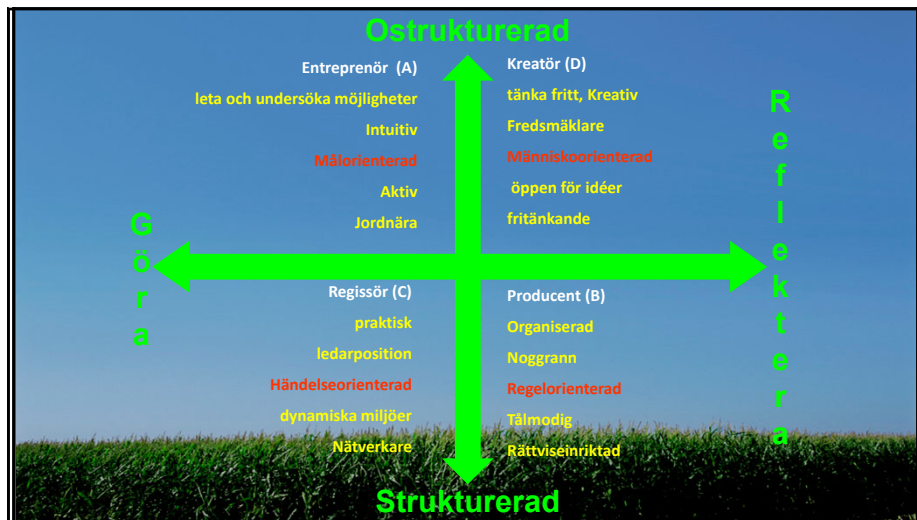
Ostrukturerad

Entreprenör (A)
leta och undersöka möjligheter
Intuitiv
Målorienterad
Aktiv
Jordnära

Kreatör (D)
tänka fritt, Kreativ
Fredsmäklare
Människoorienterad
öppen för idéer
fritänkande

Göra

Reflektera

Regissör (C)
praktisk
ledarposition
Händelseorienterad
dynamiska miljöer
Nätverkare

Producent (B)
Organiserad
Noggrann
Regelorienterad
Tålmodig
Rättviseinriktad

Strukturerad